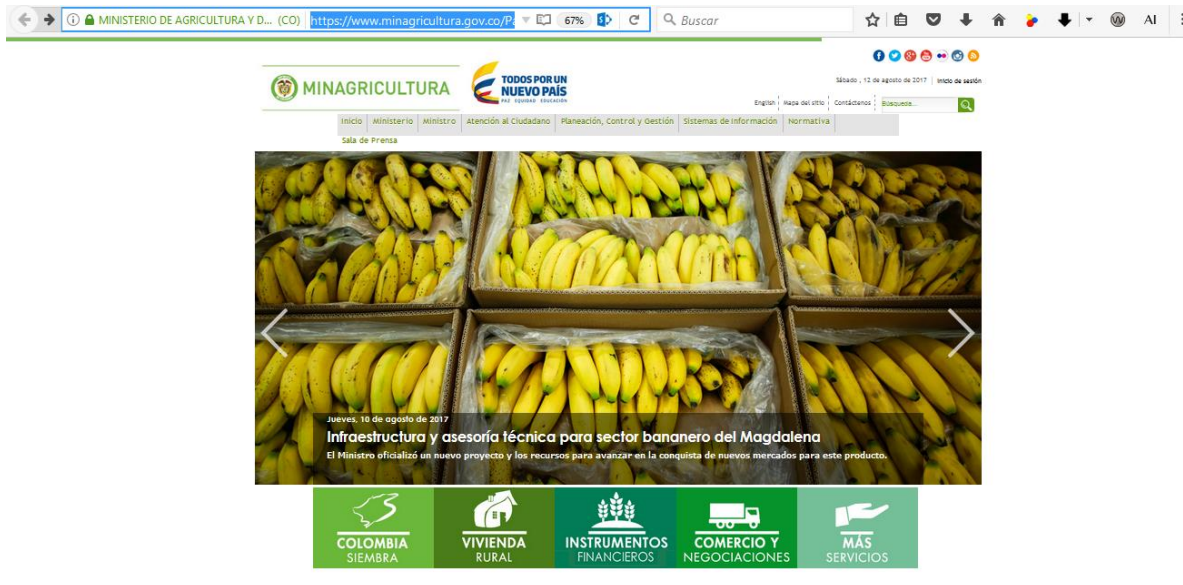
MINISTERIO DE AGRICULTURA Y D... (CO) https://www.minagricultura.gov.co/Pa 67% Buscar

AI

MINAGRICULTURA

TODOS POR UN NUEVO PAÍS
PAZ EQUIDAD EDUCACIÓN

Sábado , 12 de agosto de 2017 | Inicio de sesión

English | Mapa del sitio | Contáctenos | Búsqueda...

Inicio | Ministerio | Ministro | Atención al Ciudadano | Planeación, Control y Gestión | Sistemas de Información | Normativa | Sala de Prensa

Jueves, 10 de agosto de 2017

Infraestructura y asesoría técnica para sector bananero del Magdalena

El Ministro oficializó un nuevo proyecto y los recursos para avanzar en la conquista de nuevos mercados para este producto.

COLOMBIA SIEMBRA

VIVIENDA RURAL

INSTRUMENTOS FINANCIEROS

COMERCIO Y NEGOCIACIONES

MÁS SERVICIOS